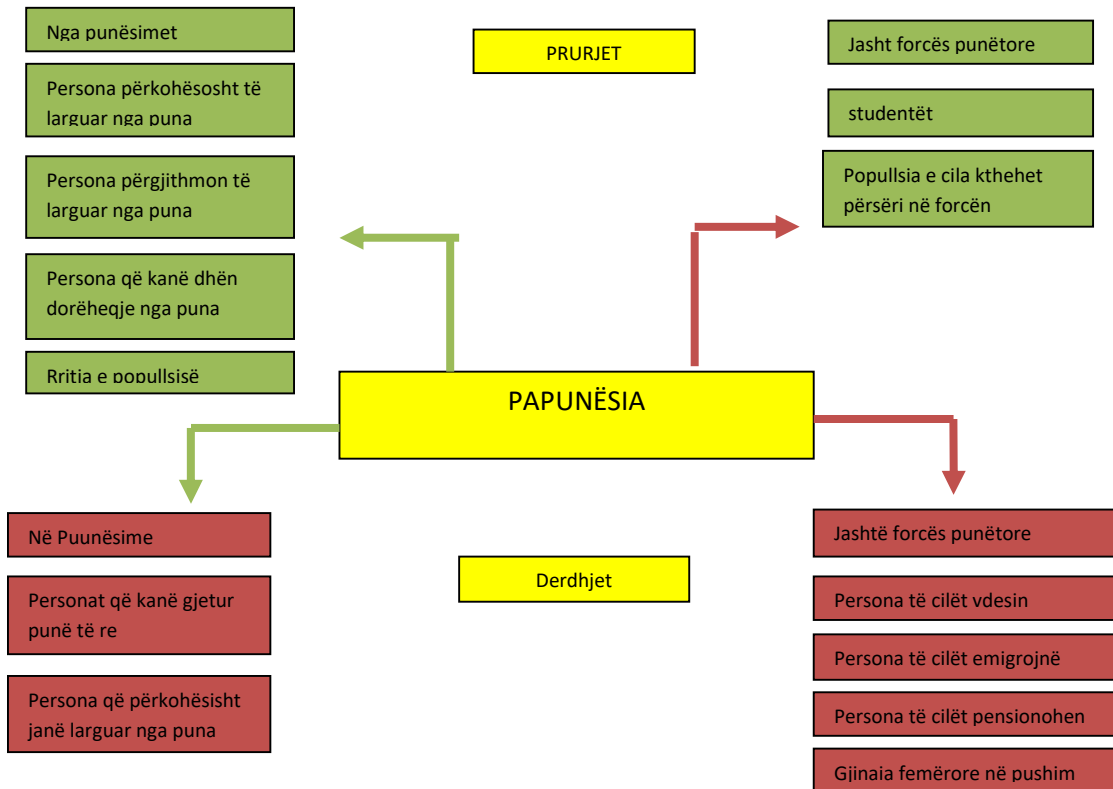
Nga punësimet

Persona përkohësosht të larguar nga puna

Persona përgjithmon të larguar nga puna

Persona që kanë dhën dorëheqje nga puna

Rritja e popullsisë

PRURJET

Jasht forcës punëtore

studentët

Popullsia e cila kthehet përsëri në forcën

PAPUNËSIA

Në Puunësime

Personat që kanë gjetur punë të re

Persona që përkohësisht janë larguar nga puna

Derdhjet

Jashtë forcës punëtore

Persona të cilët vdesin

Persona të cilët emigrojnë

Persona të cilët pensionohen

Gjinaia femërore në pushim